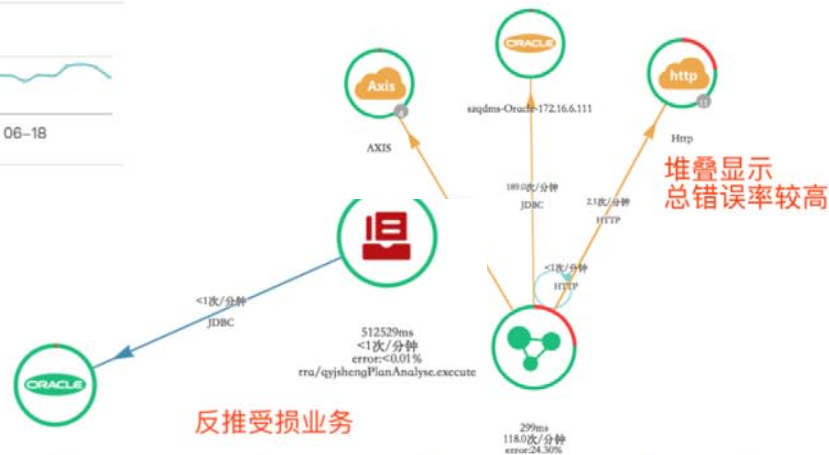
06-18

Axis

AXIS

ORACLE

saqdms-Oracle-172.16.6.111

http

Http

堆叠显示
总错误率较高

189.0次/分钟
JDBC

2.1次/分钟
HTTP

<1次/分钟
HTTP

<1次/分钟
JDBC

512529ms
<1次/分钟
error:<0.01%
rra/qyjshengPlanAnalyse.execute

ORACLE

反推受损业务

299ms
118.0次/分钟
error:24.30%